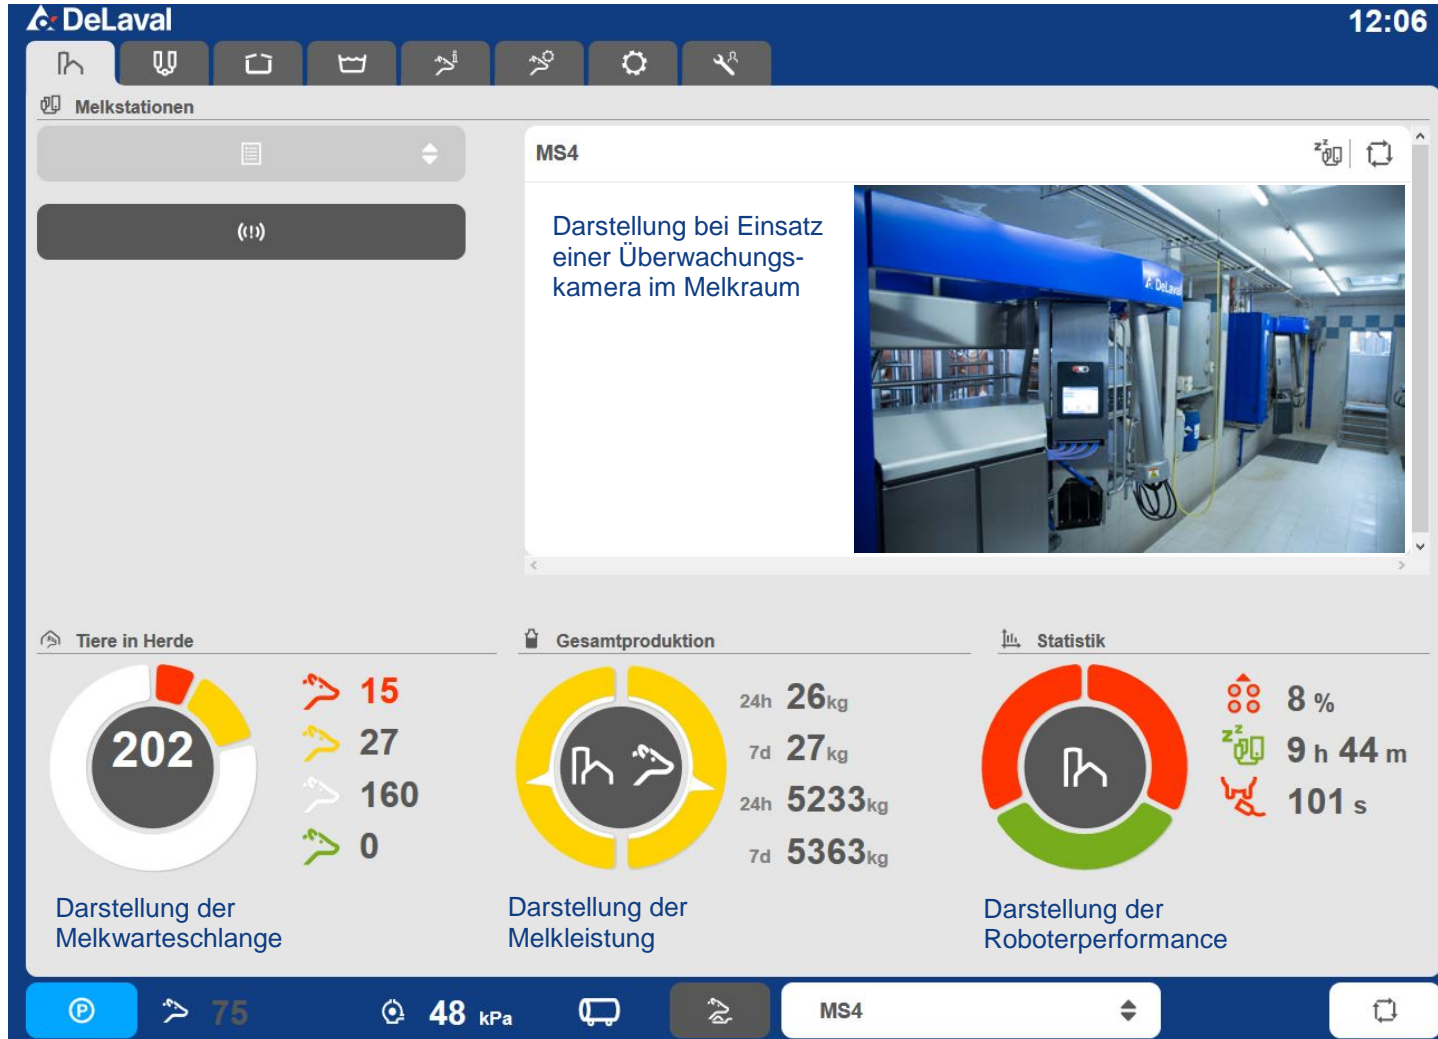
DeLaval

12:06

Melkstationen

MS4

Darstellung bei Einsatz einer Überwachungskamera im Melkraum

DeLaval

Tiere in Herde

202

15

27

160

0

Darstellung der Melkwarteschlange

Gesamtproduktion

24h 26kg

7d 27kg

24h 5233kg

7d 5363kg

Darstellung der Melkleistung

Statistik

8 %

9 h 44 m

101 s

Darstellung der Roboterperformance

75

48 kPa

MS4